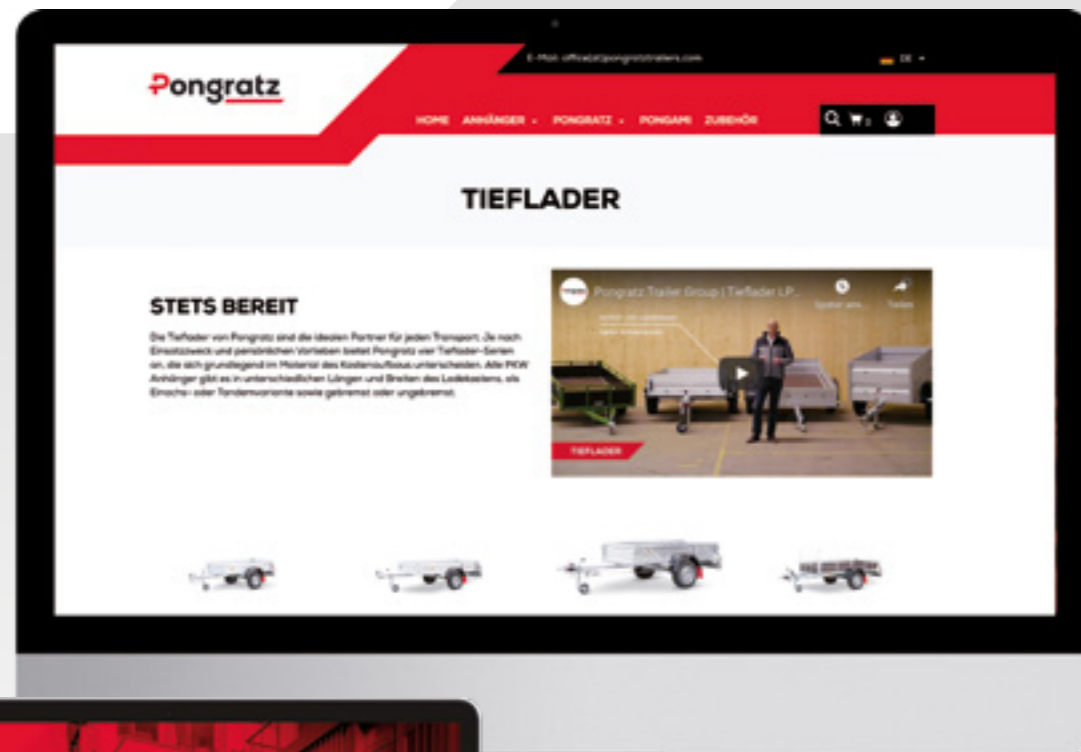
Pongratz

E-Mail: office@pongratztrailers.com

DE

HOME ANHÄNGER PONGRATZ PONGAMI ZUBEHÖR

TIEFLADER

STETS BEREIT

Die Tieflader von Pongratz sind die idealen Partner für jeden Transport. Je nach Einsatzzweck und persönlichen Vorlieben bietet Pongratz vier Tieflader-Serien an, die sich grundlegend im Material des Kastenaufbaus unterscheiden. Alle PKW Anhänger gibt es in unterschiedlichen Längen und Breiten des Ladekastens, als Einachs- oder Tandemvariante sowie gebremst oder ungebremst.

Pongratz Trailer Group | Tieflader LP...

Später ans...

Teilen

TIEFLADER